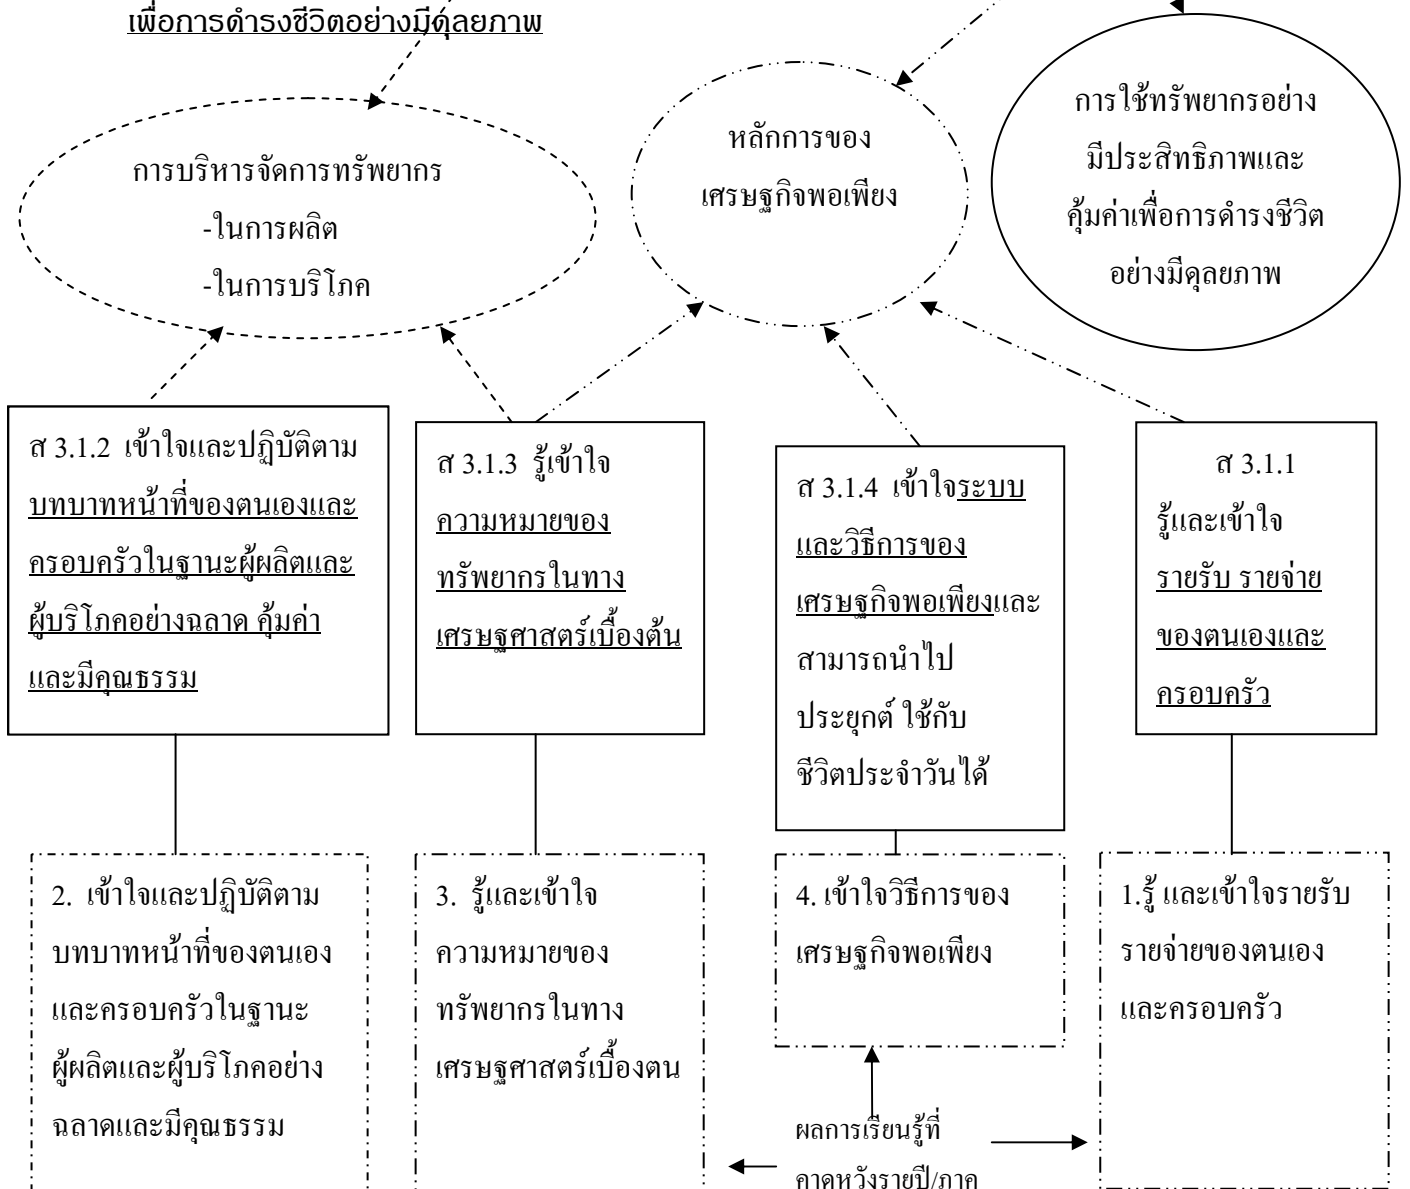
เพื่อการดำรงชีวิตอย่างมีดุลยภาพ

การบริหารจัดการทรัพยากร
-ในการผลิต
-ในการบริโภค

หลักการของ
เศรษฐกิจพอเพียง

การใช้ทรัพยากรอย่างมีประสิทธิภาพและคุ้มค่าเพื่อการดำรงชีวิตอย่างมีดุลยภาพ

ส 3.1.2 เข้าใจและปฏิบัติตามบทบาทหน้าที่ของตนเองและครอบครัวในฐานะผู้ผลิตและผู้บริโภคอย่างฉลาด คุ้มค่าและมีคุณธรรม

ส 3.1.3 รู้เข้าใจความหมายของทรัพยากรในทางเศรษฐศาสตร์เบื้องต้น

ส 3.1.4 เข้าใจระบบและวิธีการของเศรษฐกิจพอเพียงและสามารถนำไปประยุกต์ ใช้กับชีวิตประจำวันได้

ส 3.1.1
รู้และเข้าใจรายรับ รายจ่ายของตนเองและครอบครัว

2. เข้าใจและปฏิบัติตามบทบาทหน้าที่ของตนเองและครอบครัวในฐานะผู้ผลิตและผู้บริโภคอย่างฉลาดและมีคุณธรรม

3. รู้และเข้าใจความหมายของทรัพยากรในทางเศรษฐศาสตร์เบื้องตน

4. เข้าใจวิธีการของเศรษฐกิจพอเพียง

1.รู้ และเข้าใจรายรับรายจ่ายของตนเองและครอบครัว

ผลการเรียนรู้ที่คาดหวังรายปี/ภาค